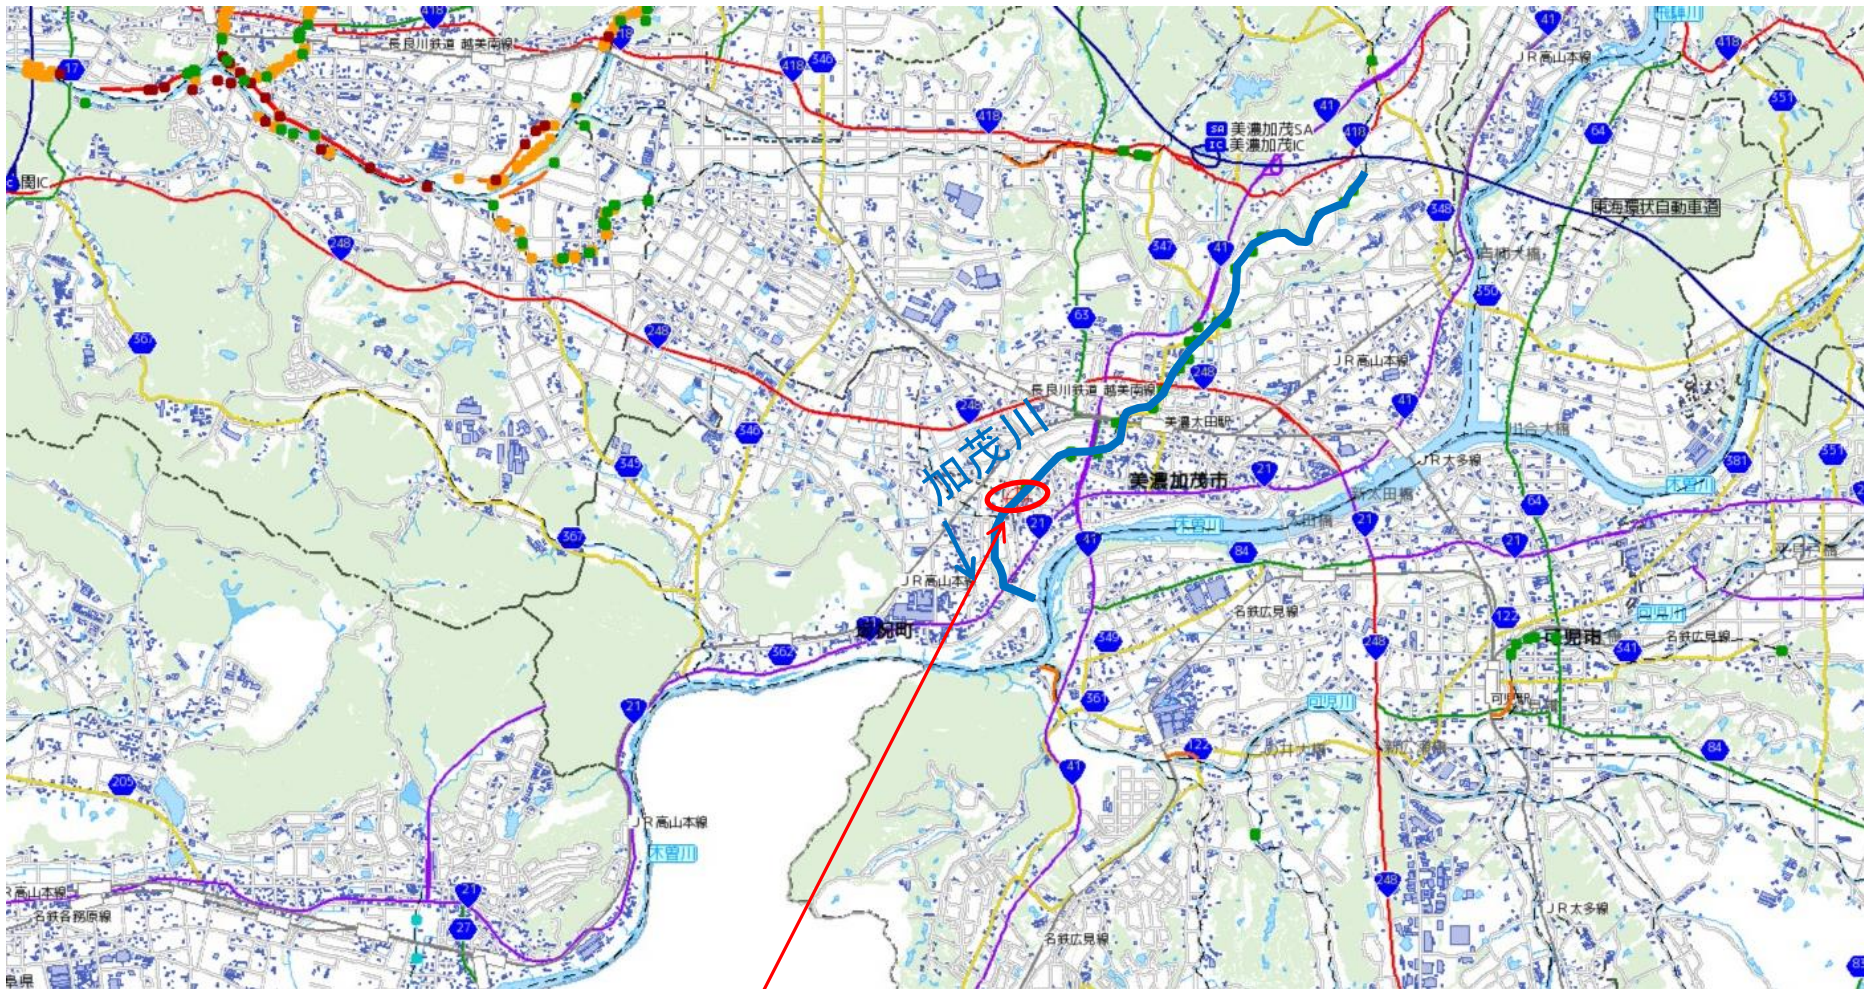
418
長良川鉄道 越美南線
418
17
418
346
418
41
JR高山本線
418
美濃加茂SA
美濃加茂IC
41
418
351
64
関IC
東海環状自動車道
348
248
347
41
367
248
63
350
JR高山本線
248
長良川鉄道 越美南線
248
41
美濃太田駅
346
加茂川
川合大橋
JR太多線
349
21
381
351
美濃加茂市
木曽川
64
367
21
41
84
21
JR高山本線
名鉄広見線
349
122
坂祝町
362
248
可児市
341
名鉄広見線
361
可児川
21
122
84
205
41
JR高山本線
木曽川
JR高山本線
名鉄各務原線
21
27
248
JR太多線
名鉄広見線